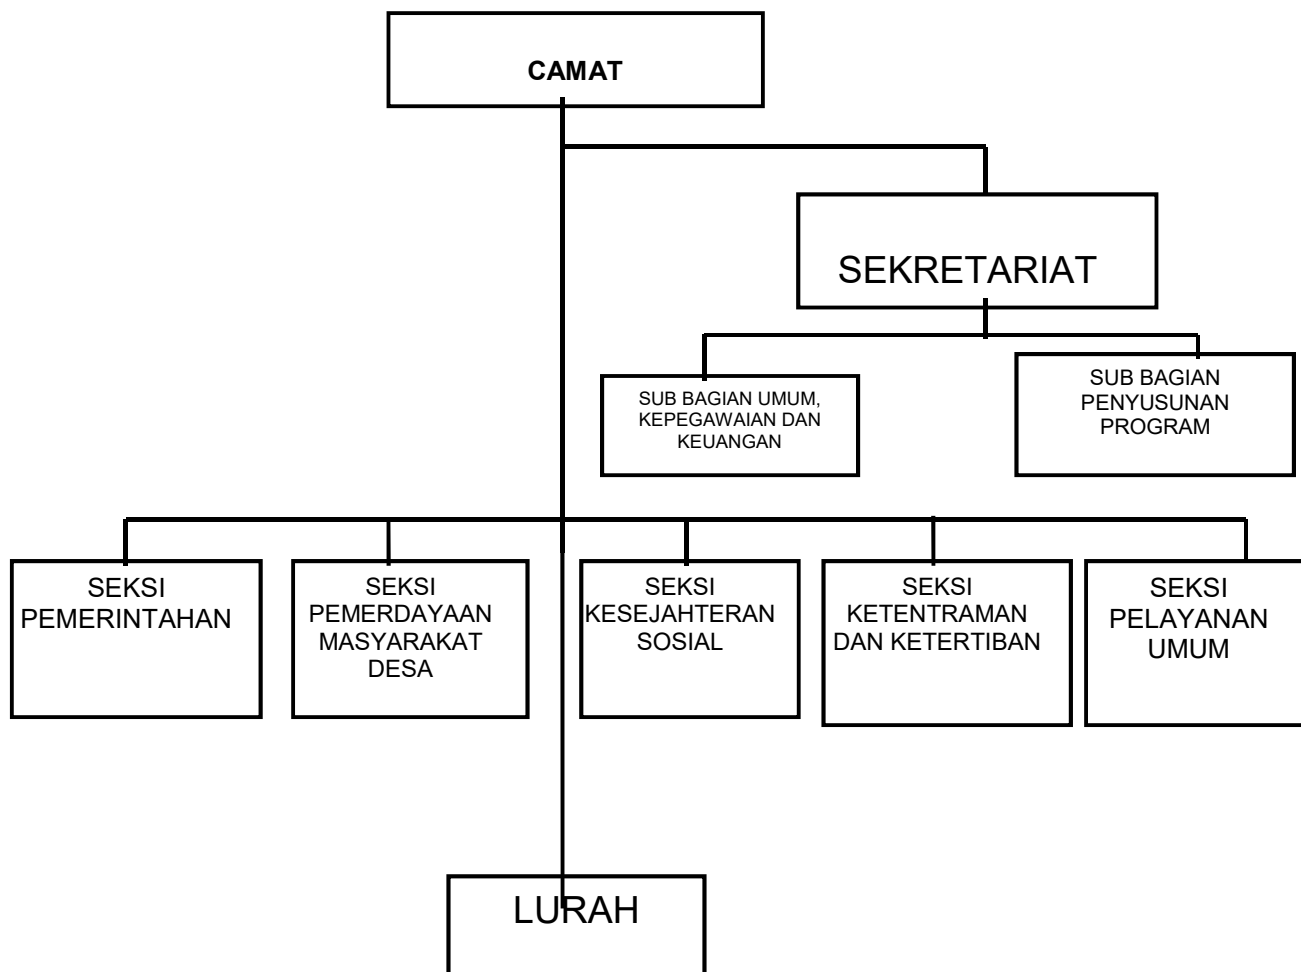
CAMAT

SEKRETARIAT

SUB BAGIAN UMUM, KEPEGAWAIAN DAN KEUANGAN

SUB BAGIAN PENYUSUNAN PROGRAM

SEKSI PEMERINTAHAN

SEKSI PEMERDAYAAN MASYARAKAT DESA

SEKSI KESEJAHTERAN SOSIAL

SEKSI KETENTRAMAN DAN KETERTIBAN

SEKSI PELAYANAN UMUM

LURAH